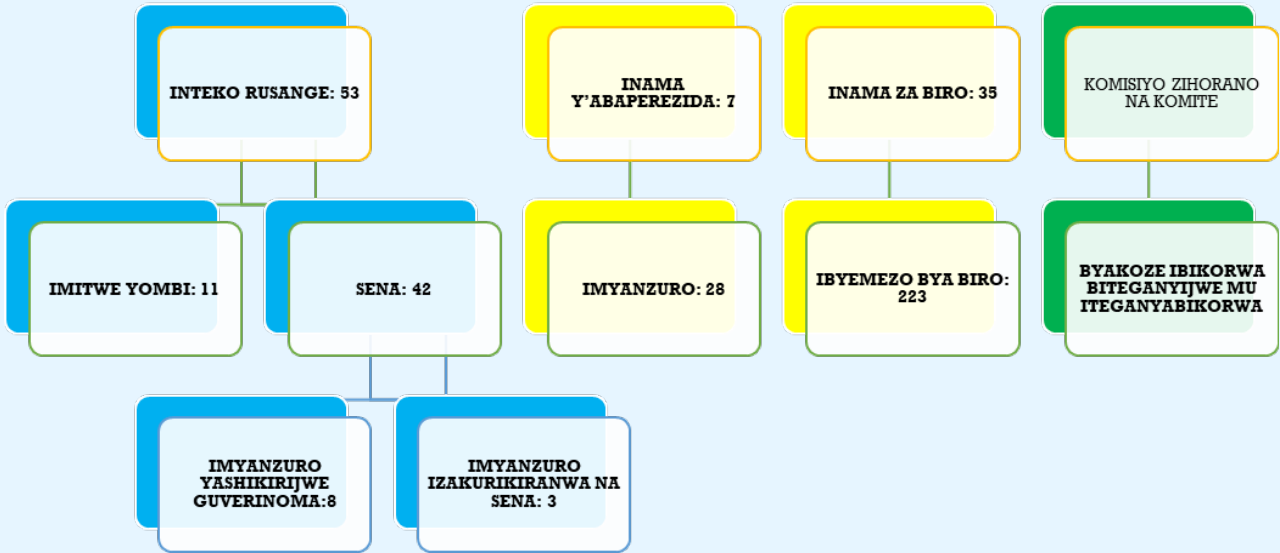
INTEKO RUSANGE: 53

IMITWE YOMBI: 11

SENA: 42

IMYANZURO YASHIKIRIJWE GUVERINOMA:8

IMYANZURO IZAKURIKIRANWA NA SENA: 3

INAMA Y'ABAPEREZIDA: 7

IMYANZURO: 28

INAMA ZA BIRO: 35

IBYEMEZO BYA BIRO: 223

KOMISIYO ZIHORANO NA KOMITE

BYAKOZE IBIKORWA BITEGANYIJWE MU ITEGANYABIKORWA